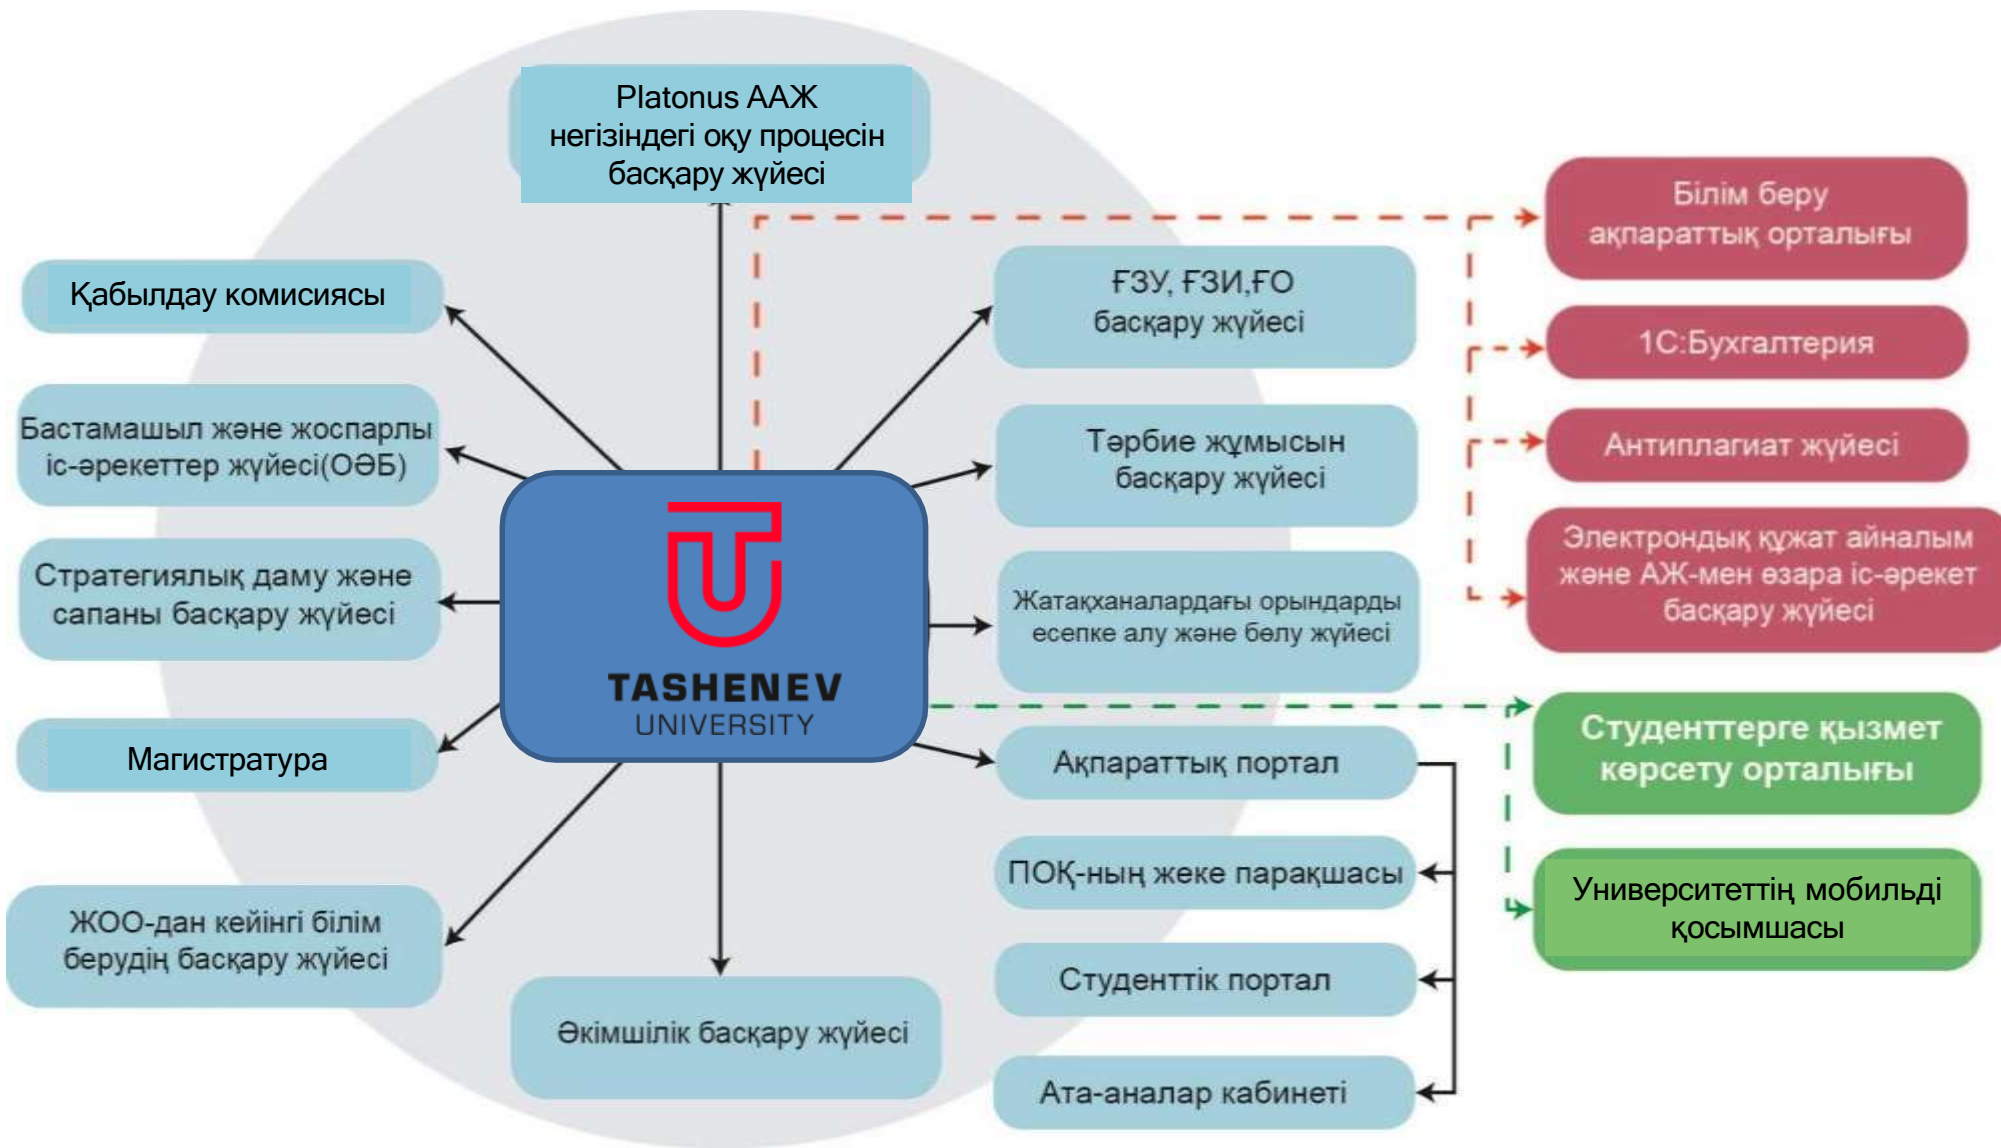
Platonus ААЖ негізіндегі оқу процесін басқару жүйесі

Қабылдау комисиясы

Бастамашыл және жоспарлы іс-әрекеттер жүйесі(ОӘБ)

Стратегиялық даму және сапаны басқару жүйесі

Магистратура

ЖОО-дан кейінгі білім берудің басқару жүйесі

TASHENEV UNIVERSITY

Әкімшілік басқару жүйесі

ҒЗУ, ҒЗИ,ҒО басқару жүйесі

Тәрбие жұмысын басқару жүйесі

Жатақханалардағы орындарды есепке алу және бөлу жүйесі

Ақпараттық портал

ПОҚ-ның жеке парақшасы

Студенттік портал

Ата-аналар кабинеті

Білім беру ақпараттық орталығы

1С:Бухгалтерия

Антиплагиат жүйесі

Электрондық құжат айналым және АЖ-мен өзара іс-әрекет басқару жүйесі

Студенттерге қызмет көрсету орталығы

Университеттің мобильді қосымшасы